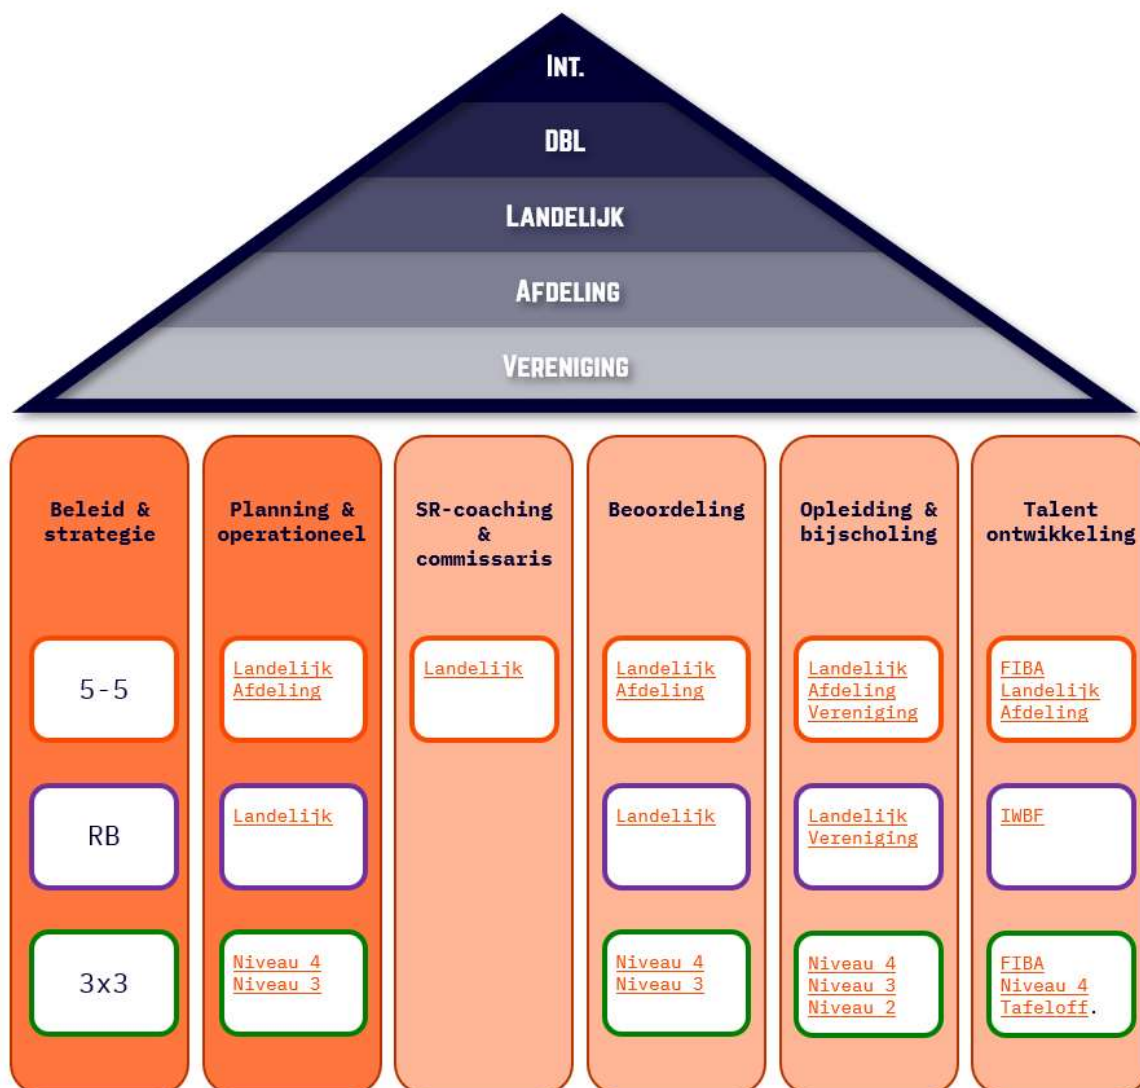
INT.

DBL

LANDELIJK

AFDELING

VERENIGING

Beleid & strategie

Planning & operationeel

SR-coaching & commissaris

Beoordeling

Opleiding & bijscholing

Talent ontwikkeling

5-5

Landelijk
Afdeling

Landelijk

Landelijk
Afdeling

Landelijk
Afdeling
Vereniging

FIBA
Landelijk
Afdeling

RB

Landelijk

Landelijk

Landelijk
Vereniging

IWBF

3x3

Niveau 4
Niveau 3

Niveau 4
Niveau 3

Niveau 4
Niveau 3
Niveau 2

FIBA
Niveau 4
Tafeloff.